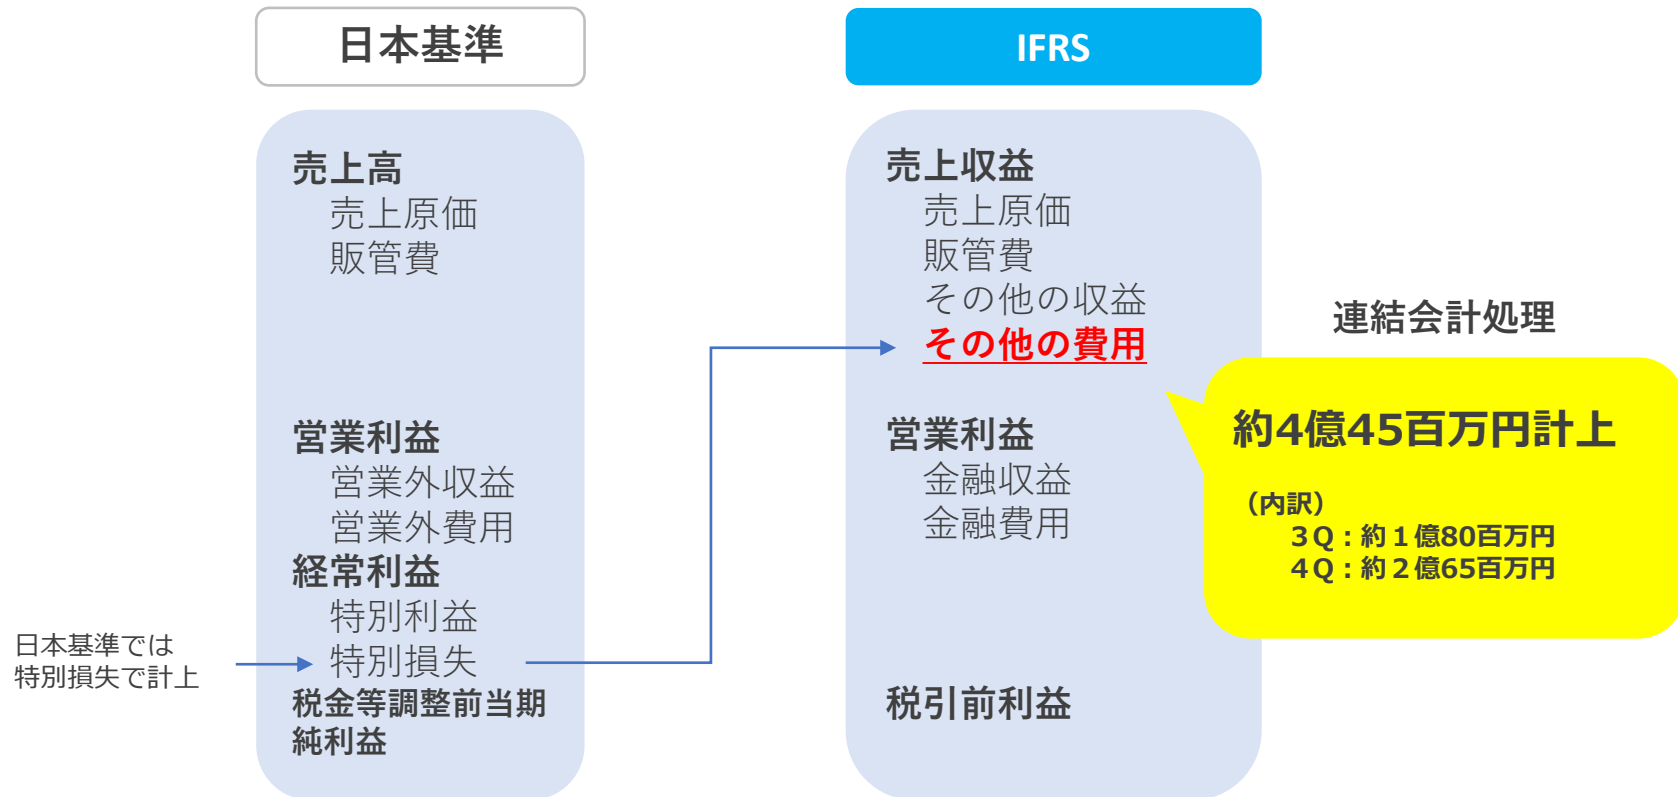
日本基準

売上高
売上原価
販管費

営業利益
営業外収益
営業外費用
経常利益
特別利益
特別損失
税金等調整前当期純利益

日本基準では
特別損失で計上

IFRS

売上収益
売上原価
販管費
その他の収益
その他の費用

営業利益
金融収益
金融費用

税引前利益

連結会計処理

約4億45百万円計上

（内訳）
3Q：約1億80百万円
4Q：約2億65百万円